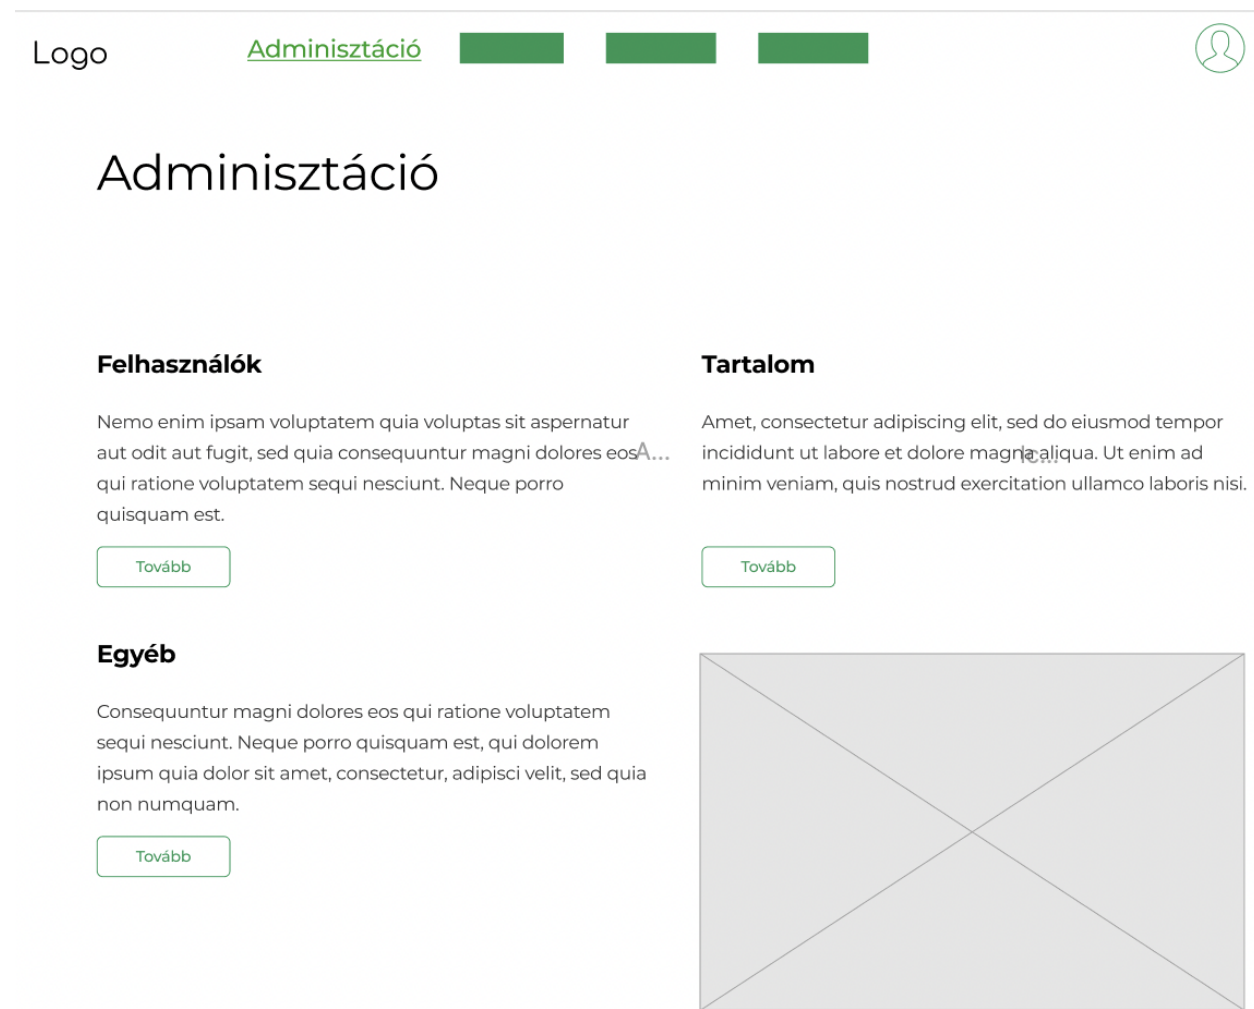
Logo

Adminisztáció

Adminisztáció

Felhasználók

Nemo enim ipsam voluptatem quia voluptas sit aspernatur aut odit aut fugit, sed quia consequuntur magni dolores eosA... qui ratione voluptatem sequi nesciunt. Neque porro quisquam est.

Tovább

Tartalom

Amet, consectetur adipiscing elit, sed do eiusmod tempor incididunt ut labore et dolore magna aliqua. Ut enim ad minim veniam, quis nostrud exercitation ullamco laboris nisi.

Tovább

Egyéb

Consequuntur magni dolores eos qui ratione voluptatem sequi nesciunt. Neque porro quisquam est, qui dolorem ipsum quia dolor sit amet, consectetur, adipisci velit, sed quia non numquam.

Tovább